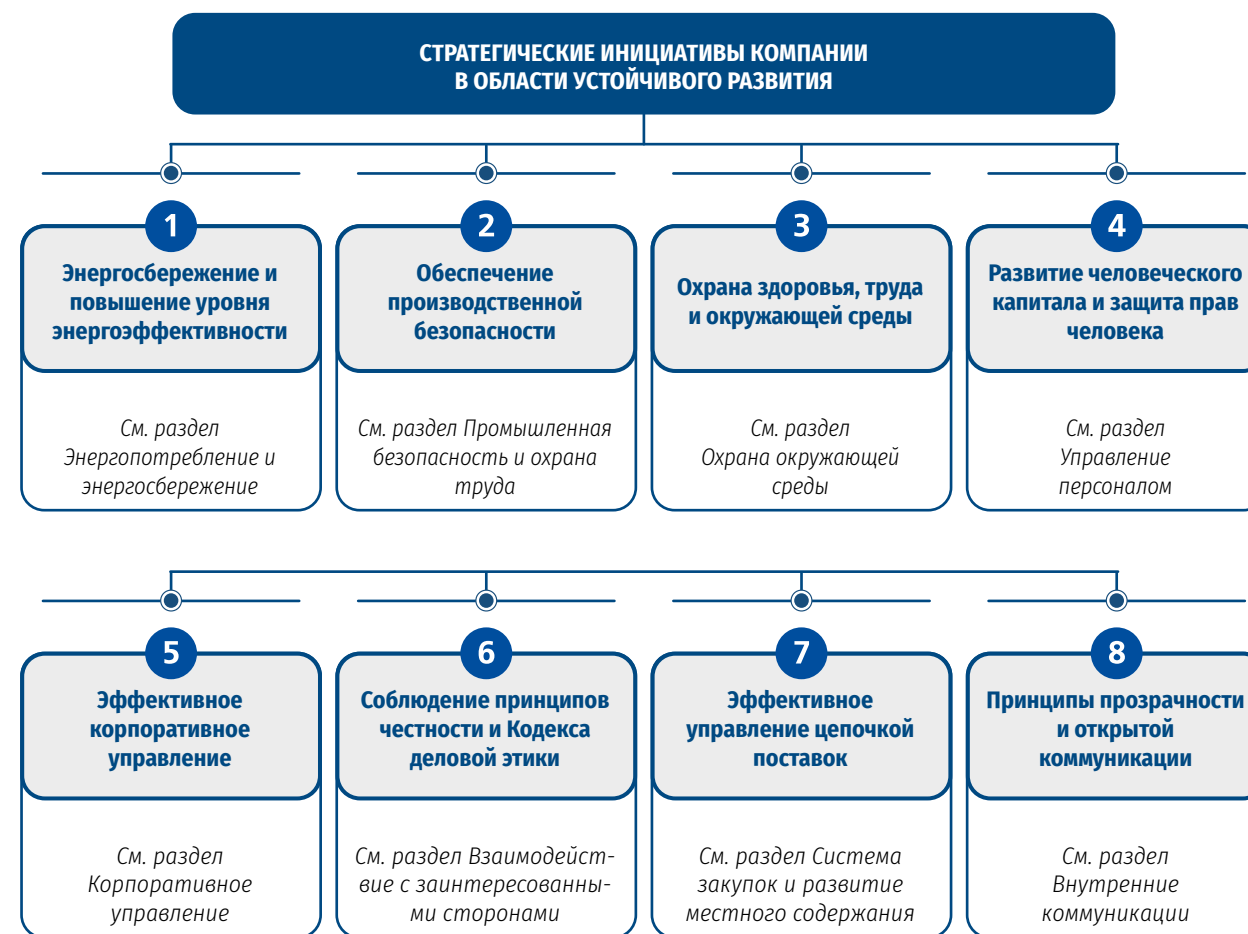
СТРАТЕГИЧЕСКИЕ ИНИЦИАТИВЫ КОМПАНИИ В ОБЛАСТИ УСТОЙЧИВОГО РАЗВИТИЯ

1
Энергосбережение и повышение уровня энергоэффективности

См. раздел Энергопотребление и энергосбережение

2
Обеспечение производственной безопасности

См. раздел Промышленная безопасность и охрана труда

3
Охрана здоровья, труда и окружающей среды

См. раздел Охрана окружающей среды

4
Развитие человеческого капитала и защита прав человека

См. раздел Управление персоналом

5
Эффективное корпоративное управление

См. раздел Корпоративное управление

6
Соблюдение принципов честности и Кодекса деловой этики

См. раздел Взаимодействие с заинтересованными сторонами

7
Эффективное управление цепочкой поставок

См. раздел Система закупок и развитие местного содержания

8
Принципы прозрачности и открытой коммуникации

См. раздел Внутренние коммуникации